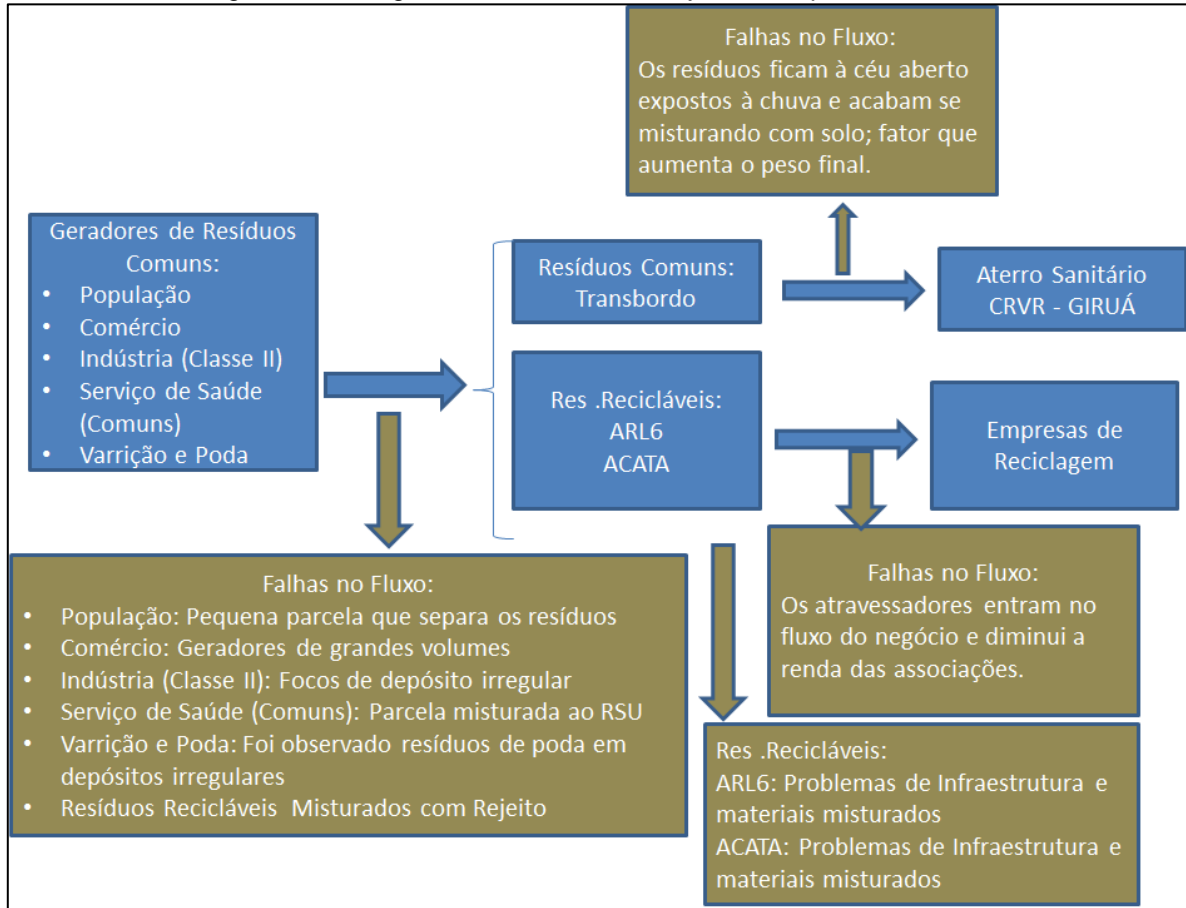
Falhas no Fluxo:
Os resíduos ficam à céu aberto expostos à chuva e acabam se misturando com solo; fator que aumenta o peso final.

Geradores de Resíduos Comuns:
- População
- Comércio
- Indústria (Classe II)
- Serviço de Saúde (Comuns)
- Varrição e Poda

Resíduos Comuns: Transbordo

Aterro Sanitário CRVR - GIRUÁ

Res .Recicláveis:
ARL6
ACATA

Empresas de Reciclagem

Falhas no Fluxo:
- População: Pequena parcela que separa os resíduos
- Comércio: Geradores de grandes volumes
- Indústria (Classe II): Focos de depósito irregular
- Serviço de Saúde (Comuns): Parcela misturada ao RSU
- Varrição e Poda: Foi observado resíduos de poda em depósitos irregulares
- Resíduos Recicláveis Misturados com Rejeito

Falhas no Fluxo:
Os atravessadores entram no fluxo do negócio e diminui a renda das associações.

Res .Recicláveis:
ARL6: Problemas de Infraestrutura e materiais misturados
ACATA: Problemas de Infraestrutura e materiais misturados